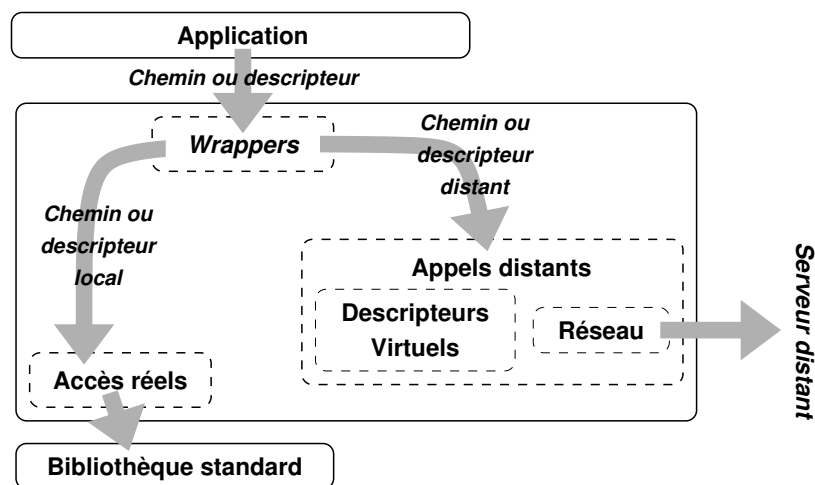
Application

Chemin ou descripteur

Wrappers

Chemin ou descripteur distant

Chemin ou descripteur local

Appels distants

Descripteurs Virtuels

Réseau

Serveur distant

Accès réels

Bibliothèque standard